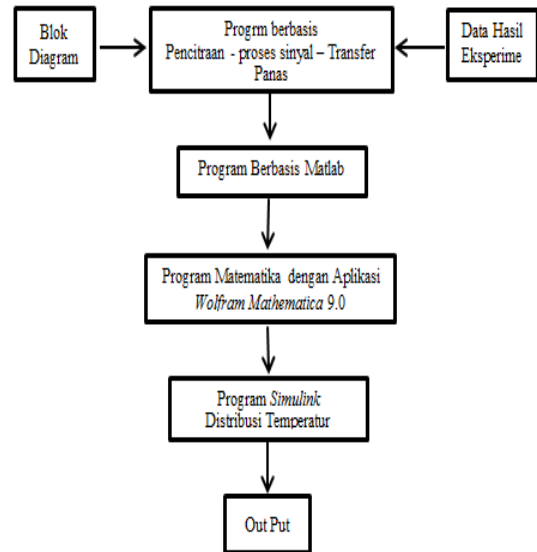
Blok Diagram

Progrm berbasis Pencitraan - proses sinyal – Transfer Panas

Data Hasil Eksperime

Program Berbasis Matlab

Program Matematika dengan Aplikasi *Wolfram Mathematica* 9.0

Program *Simulink* Distribusi Temperatur

Out Put